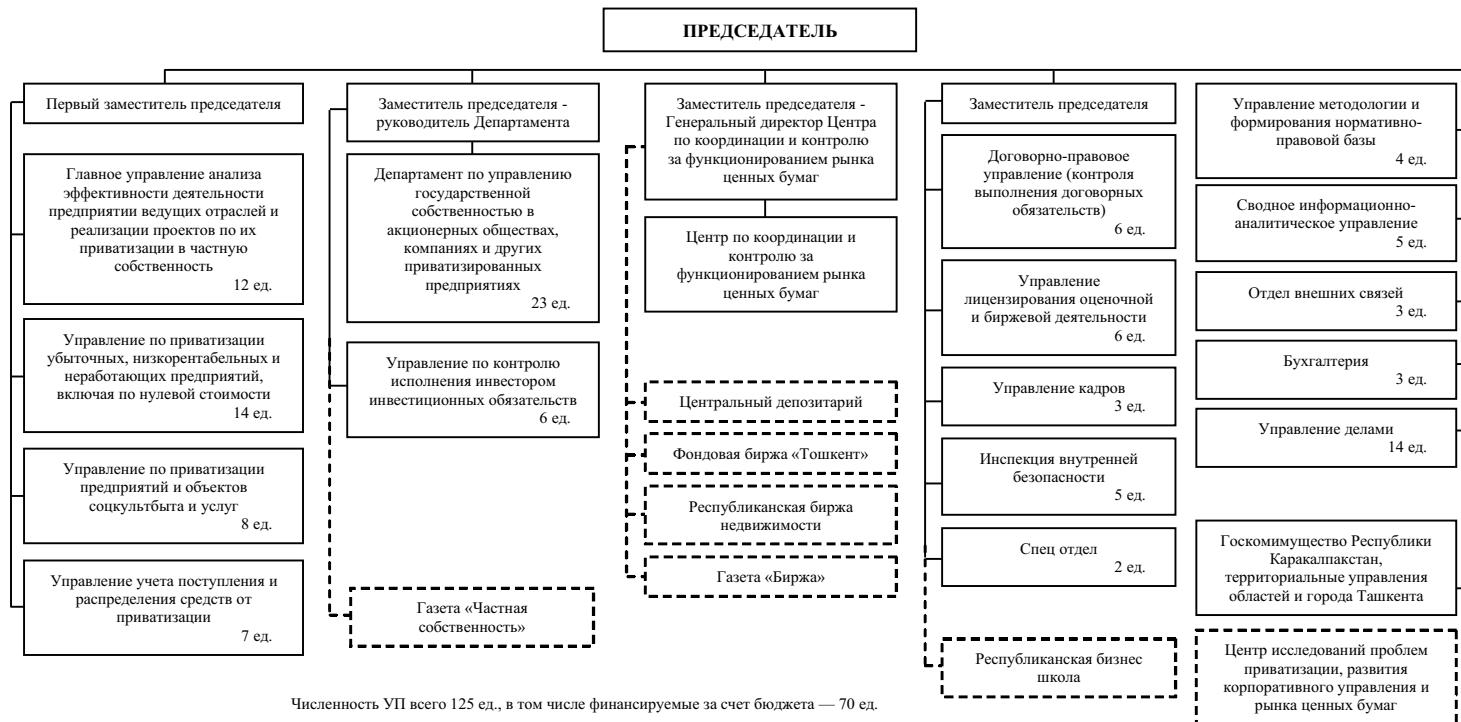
ПРЕДСЕДАТЕЛЬ

Первый заместитель председателя

Главное управление анализа эффективности деятельности предприятии ведущих отраслей и реализации проектов по их приватизации в частную собственность
12 ед.

Управление по приватизации убыточных, низкорентабельных и неработающих предприятий, включая по нулевой стоимости
14 ед.

Управление по приватизации предприятий и объектов соцкультбыта и услуг
8 ед.

Управление учета поступления и распределения средств от приватизации
7 ед.

Заместитель председателя - руководитель Департамента

Департамент по управлению государственной собственностью в акционерных обществах, компаниях и других приватизированных предприятиях
23 ед.

Управление по контролю исполнения инвестором инвестиционных обязательств
6 ед.

Газета «Частная собственность»

Заместитель председателя - Генеральный директор Центра по координации и контролю за функционированием рынка ценных бумаг

Центр по координации и контролю за функционированием рынка ценных бумаг

Центральный депозитарий

Фондовая биржа «Тошкент»

Республиканская биржа недвижимости

Газета «Биржа»

Заместитель председателя

Договорно-правовое управление (контроля выполнения договорных обязательств)
6 ед.

Управление лицензирования оценочной и биржевой деятельности
6 ед.

Управление кадров
3 ед.

Инспекция внутренней безопасности
5 ед.

Спец отдел
2 ед.

Республиканская бизнес школа

Управление методологии и формирования нормативно-правовой базы
4 ед.

Сводное информационно-аналитическое управление
5 ед.

Отдел внешних связей
3 ед.

Бухгалтерия
3 ед.

Управление делами
14 ед.

Госкомимущество Республики Каракалпакстан, территориальные управления областей и города Ташкента

Центр исследований проблем приватизации, развития корпоративного управления и рынка ценных бумаг

Численность УП всего 125 ед., в том числе финансируемые за счет бюджета — 70 ед.